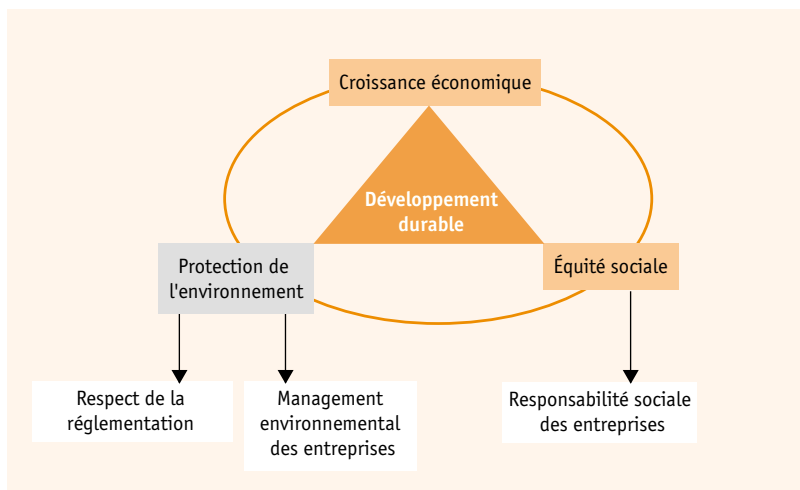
Croissance économique

Développement durable

Protection de l'environnement

Équité sociale

Respect de la réglementation

Management environnemental des entreprises

Responsabilité sociale des entreprises